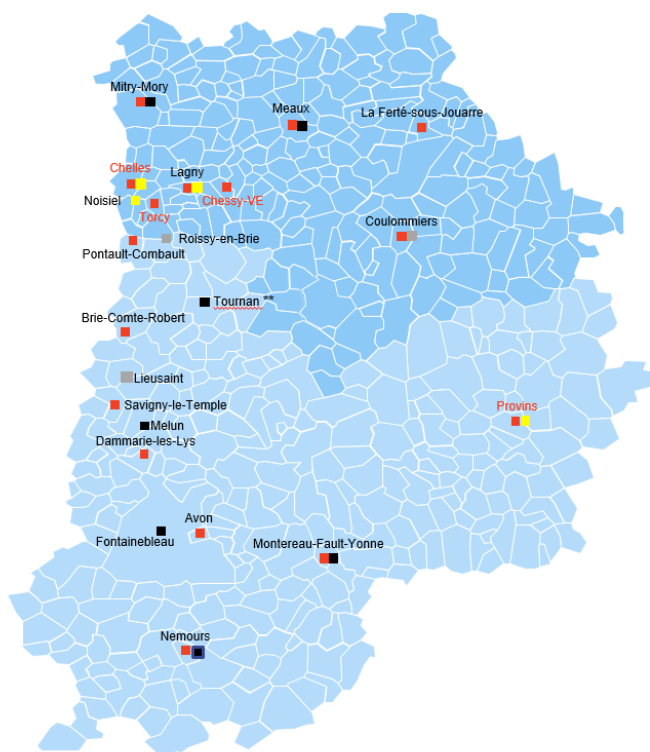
Mitry-Mory

Meaux

La Ferté-sous-Jouarre

Chelles

Lagny

Noisiel

Chessy-VE

Torcy

Roissy-en-Brie

Pontault-Combault

Coulommiers

Tournan **

Brie-Comte-Robert

Lieusaint

Savigny-le-Temple

Provins

Melun

Dammarie-les-Lys

Avon

Fontainebleau

Montereau-Fault-Yonne

Nemours